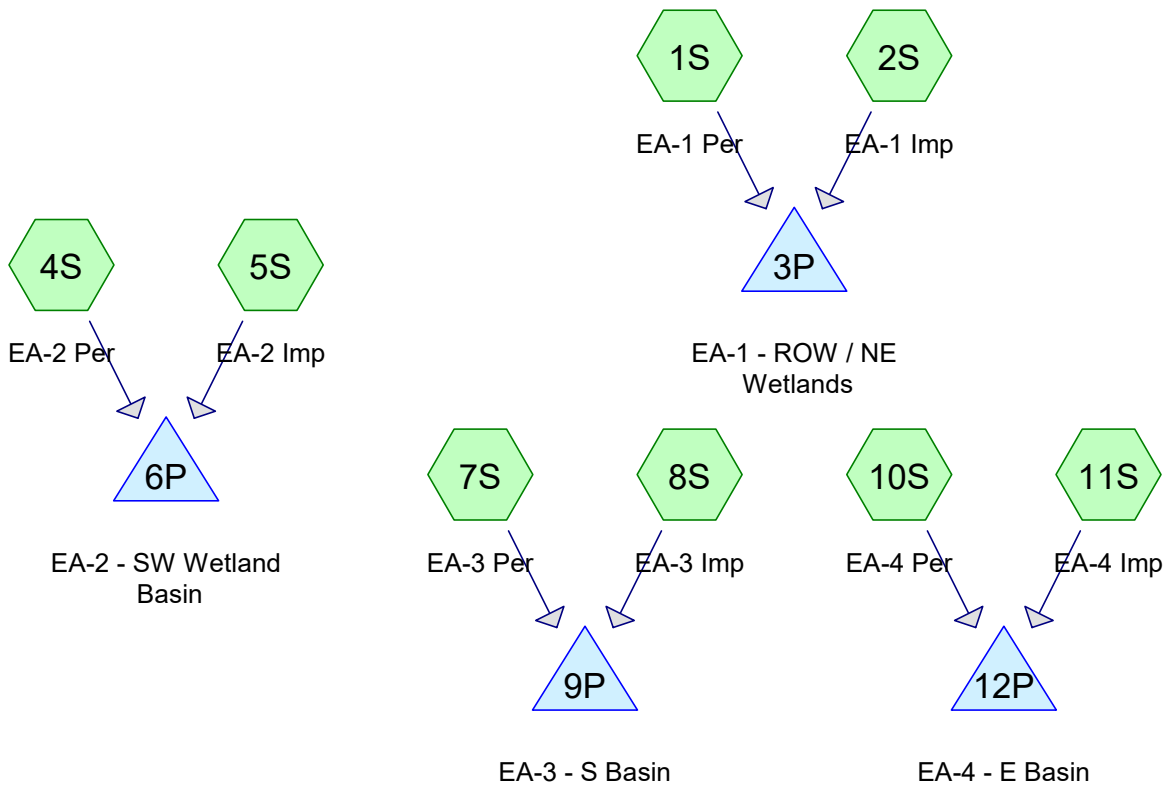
1S
EA-1 Per

2S
EA-1 Imp

3P
EA-1 - ROW / NE Wetlands

4S
EA-2 Per

5S
EA-2 Imp

6P
EA-2 - SW Wetland Basin

7S
EA-3 Per

8S
EA-3 Imp

9P
EA-3 - S Basin

10S
EA-4 Per

11S
EA-4 Imp

12P
EA-4 - E Basin